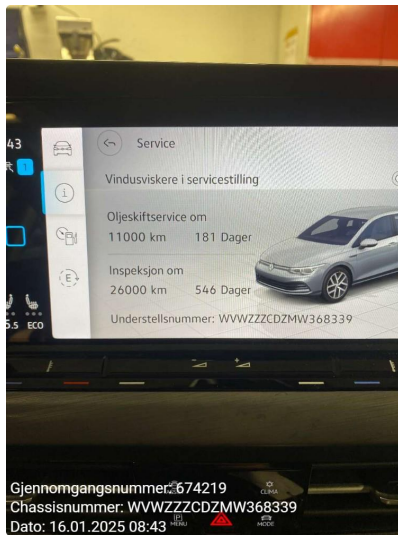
43

1

5.5 ECO

Service

Vindusviskere i servicestilling

Oljeskiftservice om
11000 km 181 Dager

Inspeksjon om
26000 km 546 Dager

Understellsnummer: WVWZZZCDZMW368339

CLIMA

MENU

MODE

Gjennomgangsnummer: 674219
Chassisnummer: WVWZZZCDZMW368339
Dato: 16.01.2025 08:43